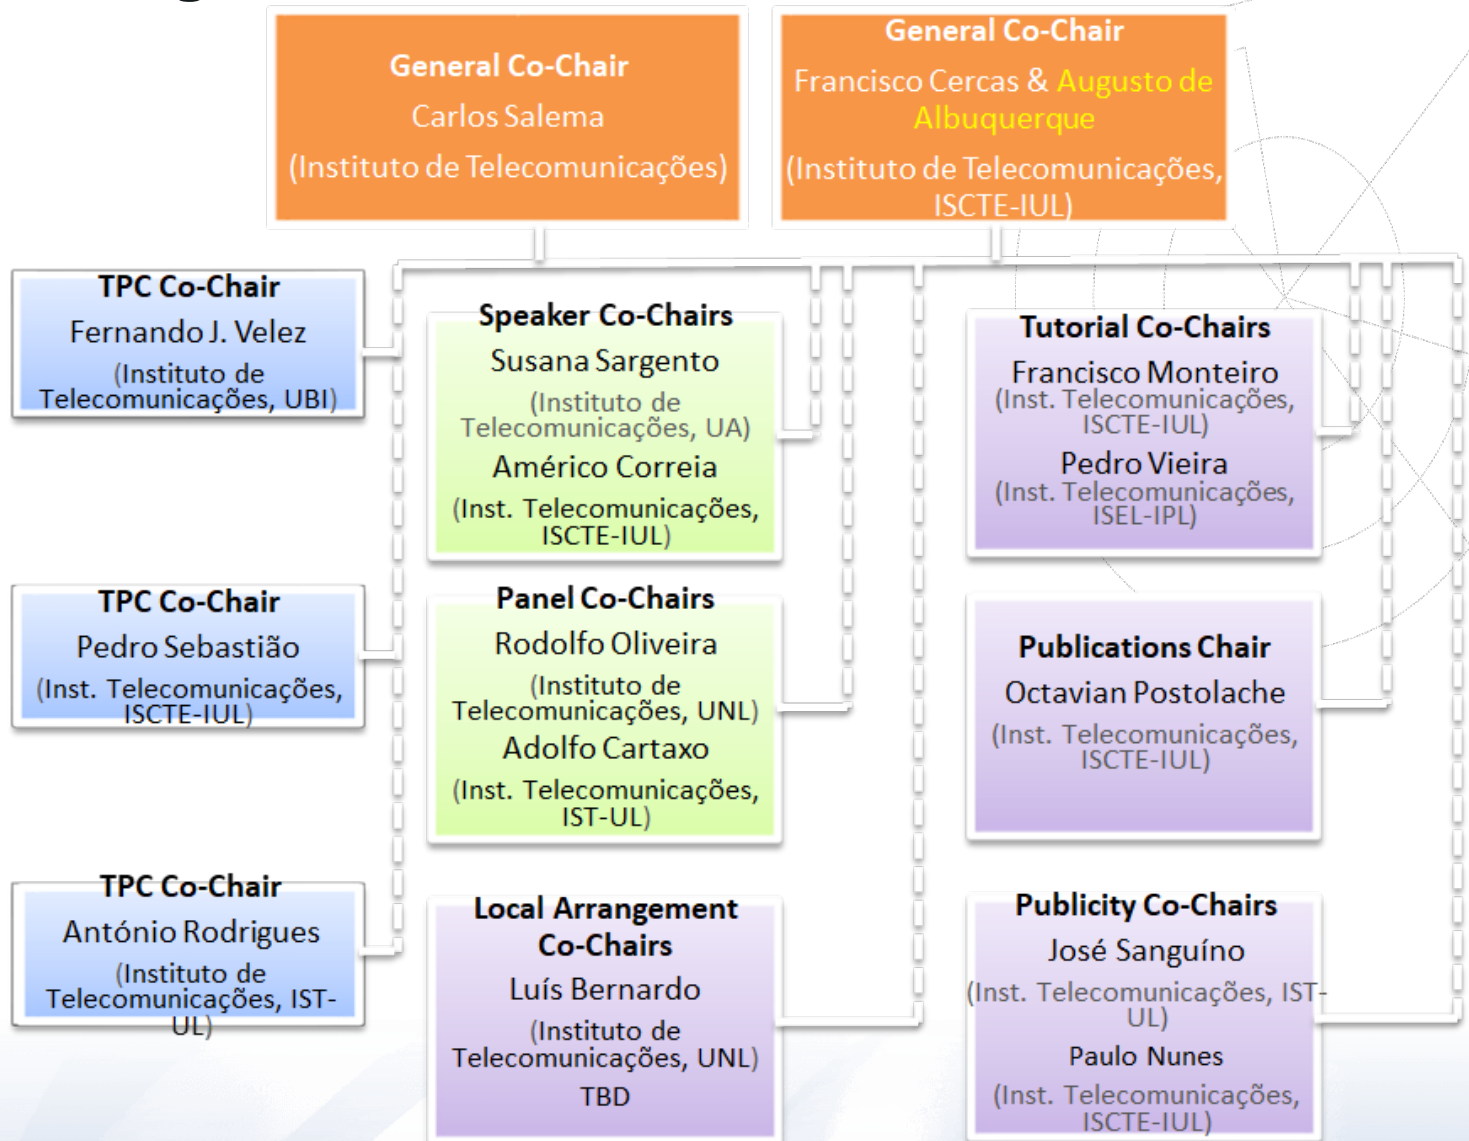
General Co-Chair
Carlos Salema
(Instituto de Telecomunicações)

General Co-Chair
Francisco Cercas & Augusto de Albuquerque
(Instituto de Telecomunicações, ISCTE-IUL)

TPC Co-Chair
Fernando J. Velez
(Instituto de Telecomunicações, UBI)

Speaker Co-Chairs
Susana Sargento
(Instituto de Telecomunicações, UA)
Américo Correia
(Inst. Telecomunicações, ISCTE-IUL)

Tutorial Co-Chairs
Francisco Monteiro
(Inst. Telecomunicações, ISCTE-IUL)
Pedro Vieira
(Inst. Telecomunicações, ISEL-IPL)

TPC Co-Chair
Pedro Sebastião
(Inst. Telecomunicações, ISCTE-IUL)

Panel Co-Chairs
Rodolfo Oliveira
(Instituto de Telecomunicações, UNL)
Adolfo Cartaxo
(Inst. Telecomunicações, IST-UL)

Publications Chair
Octavian Postolache
(Inst. Telecomunicações, ISCTE-IUL)

TPC Co-Chair
António Rodrigues
(Instituto de Telecomunicações, IST-UL)

Local Arrangement Co-Chairs
Luís Bernardo
(Instituto de Telecomunicações, UNL)
TBD

Publicity Co-Chairs
José Sanguíno
(Inst. Telecomunicações, IST-UL)
Paulo Nunes
(Inst. Telecomunicações, ISCTE-IUL)